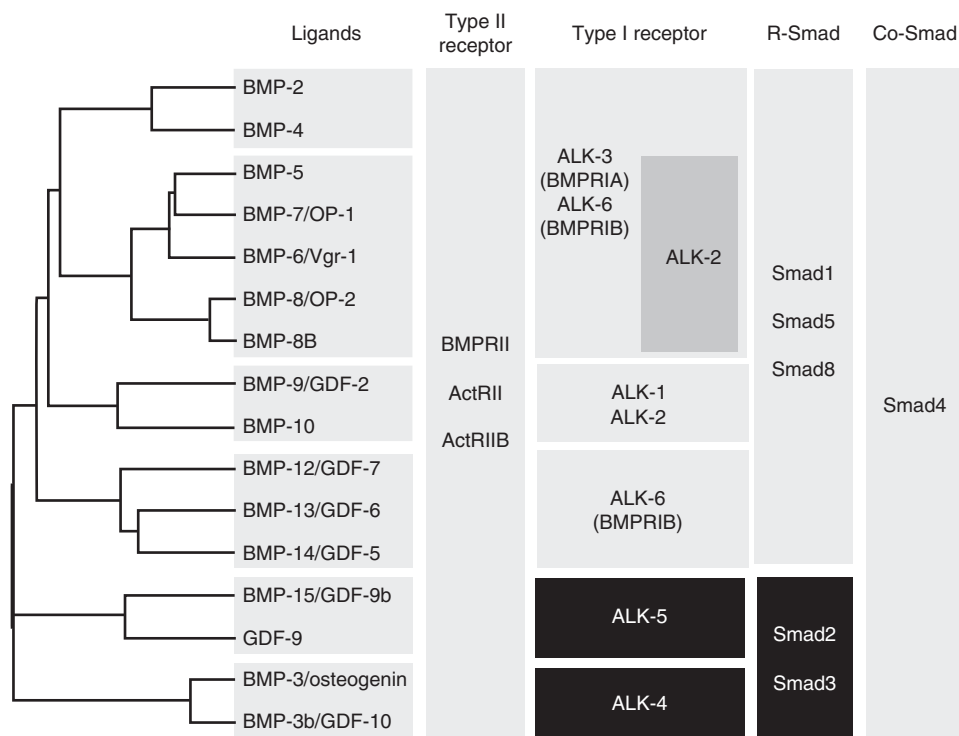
Ligands

Type II receptor

Type I receptor

R-Smad

Co-Smad

BMP-2
BMP-4
BMP-5
BMP-7/OP-1
BMP-6/Vgr-1
BMP-8/OP-2
BMP-8B
BMP-9/GDF-2
BMP-10
BMP-12/GDF-7
BMP-13/GDF-6
BMP-14/GDF-5
BMP-15/GDF-9b
GDF-9
BMP-3/osteogenin
BMP-3b/GDF-10

BMPRII
ActRII
ActRIIB

ALK-3 (BMPRIA)
ALK-6 (BMPRIB)
ALK-2

ALK-1
ALK-2

ALK-6 (BMPRIB)

ALK-5

ALK-4

Smad1
Smad5
Smad8

Smad2
Smad3

Smad4